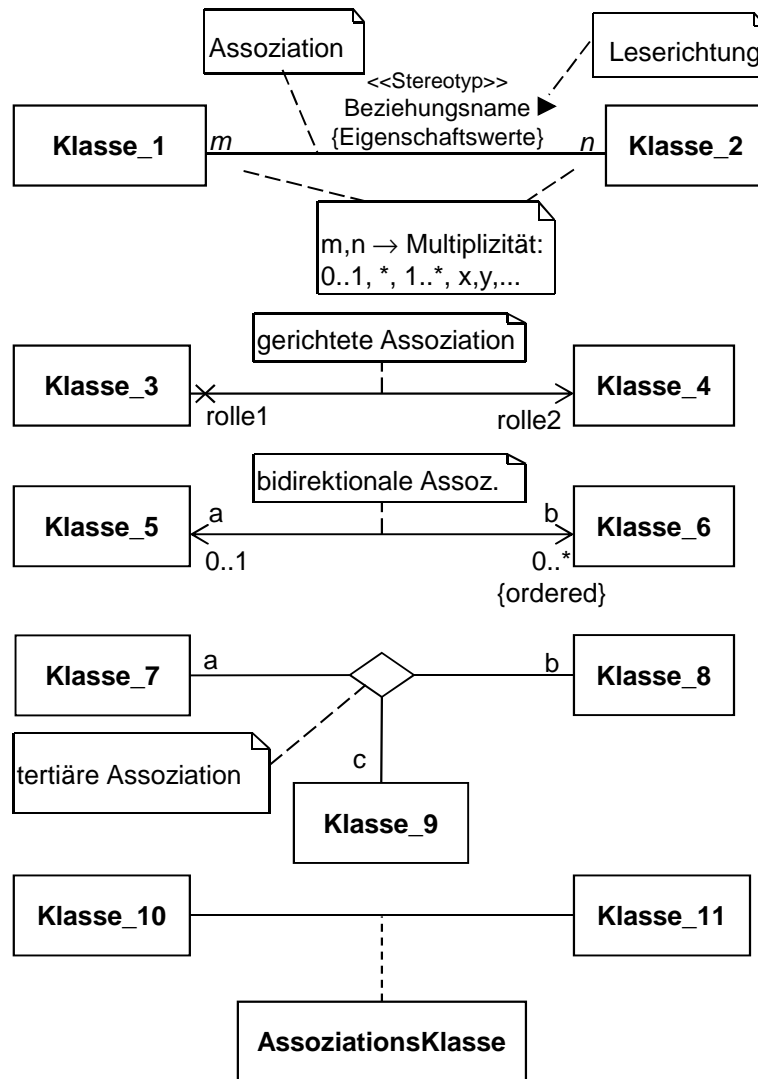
Assoziation

Leserichtung

<<Stereotyp>>
Beziehungsname ▶
{Eigenschaftswerte}

Klasse_1

m

n

Klasse_2

m,n $\rightarrow$ Multiplizität:
0..1, *, 1..*, x,y,...

gerichtete Assoziation

Klasse_3

rolle1

rolle2

Klasse_4

bidirektionale Assoz.

Klasse_5

a

0..1

b

0..*

{ordered}

Klasse_6

Klasse_7

a

b

Klasse_8

tertiäre Assoziation

c

Klasse_9

Klasse_10

Klasse_11

AssoziationsKlasse